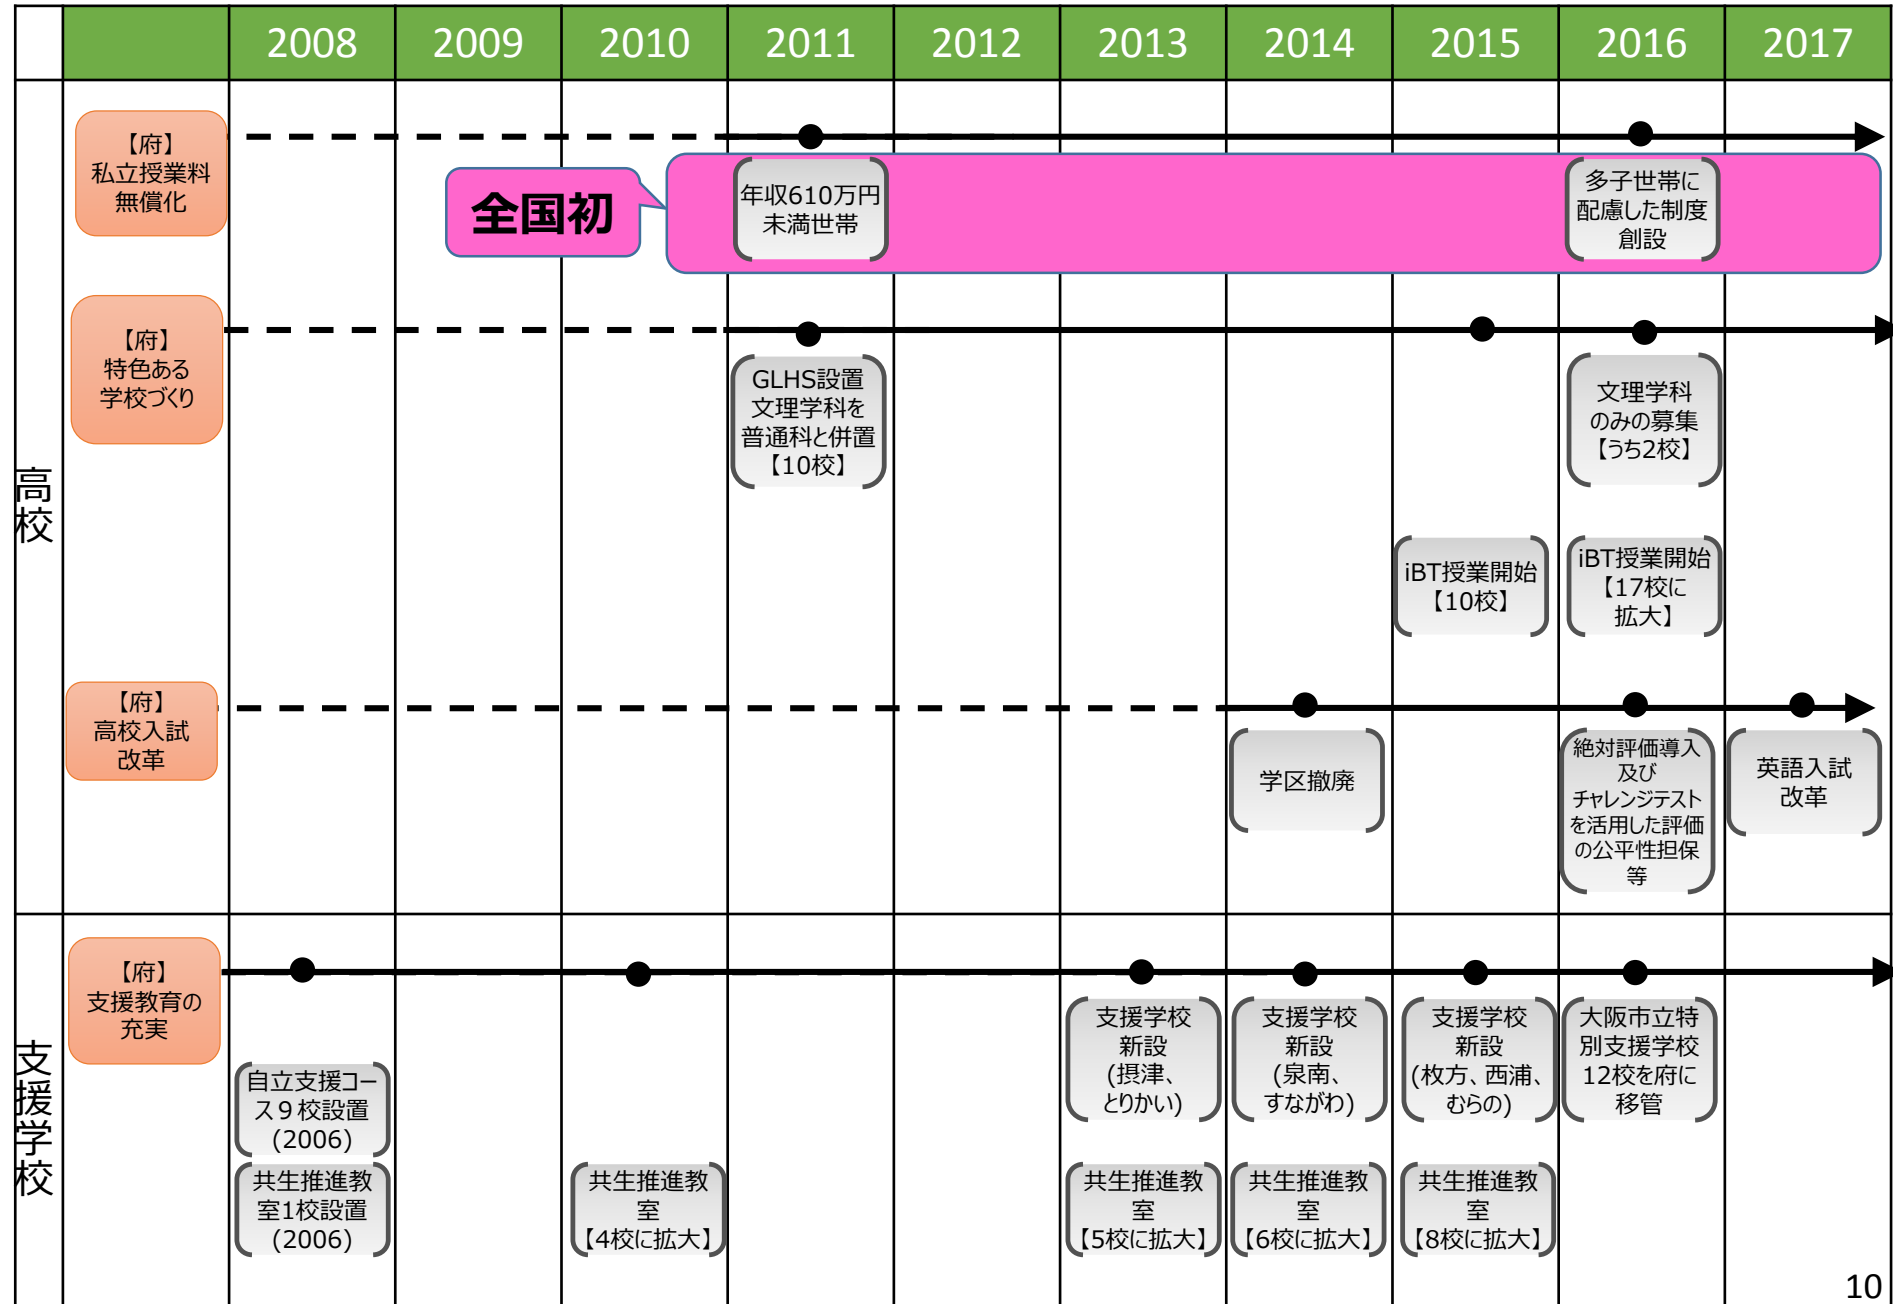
| | | 2008 | 2009 | 2010 | 2011 | 2012 | 2013 | 2014 | 2015 | 2016 | 2017 |
|---|---|---|---|---|---|---|---|---|---|---|---|
| 高校 | 【府】私立授業料無償化 | | | | 年収610万円未満世帯 | | | | | 多子世帯に配慮した制度創設 | |
| | 全国初 | | | | | | | | | | |
| | 【府】特色ある学校づくり | | | | GLHS設置 文理学科を普通科と併置【10校】 | | | | iBT授業開始【10校】 | 文理学科のみの募集【うち2校】 iBT授業開始【17校に拡大】 | |
| | 【府】高校入試改革 | | | | | | | 学区撤廃 | | 絶対評価導入及びチャレンジテストを活用した評価の公平性担保等 | 英語入試改革 |
| 支援学校 | 【府】支援教育の充実 | 自立支援コース９校設置(2006) 共生推進教室1校設置(2006) | | 共生推進教室【4校に拡大】 | | | 支援学校新設(摂津、とりかい) 共生推進教室【5校に拡大】 | 支援学校新設(泉南、すながわ) 共生推進教室【6校に拡大】 | 支援学校新設(枚方、西浦、むらの) 共生推進教室【8校に拡大】 | 大阪市立特別支援学校12校を府に移管 | |

10